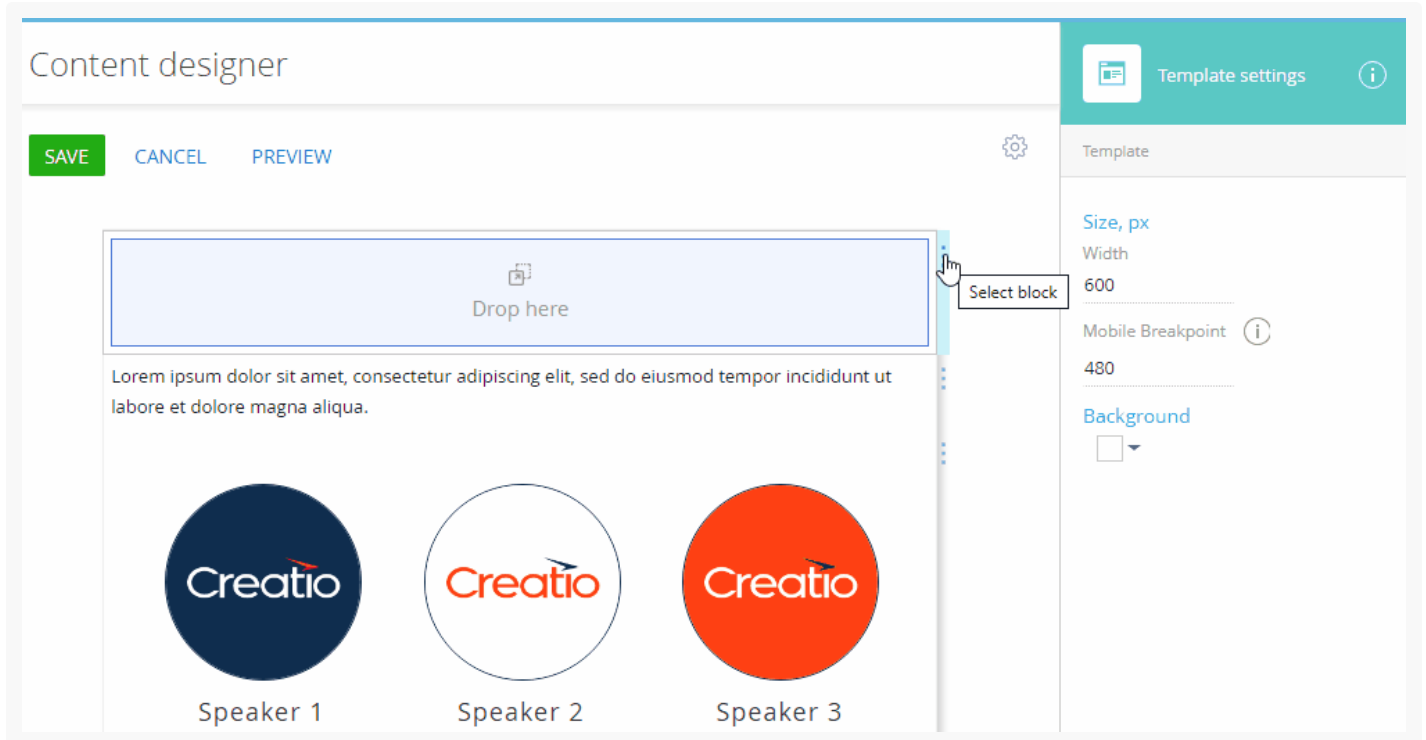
Content designer

SAVE CANCEL PREVIEW

Drop here

Select block

Lorem ipsum dolor sit amet, consectetur adipiscing elit, sed do eiusmod tempor incididunt ut labore et dolore magna aliqua.

Creatio

Creatio

Creatio

Speaker 1

Speaker 2

Speaker 3

Template settings

Template

Size, px

Width

600

Mobile Breakpoint

480

Background